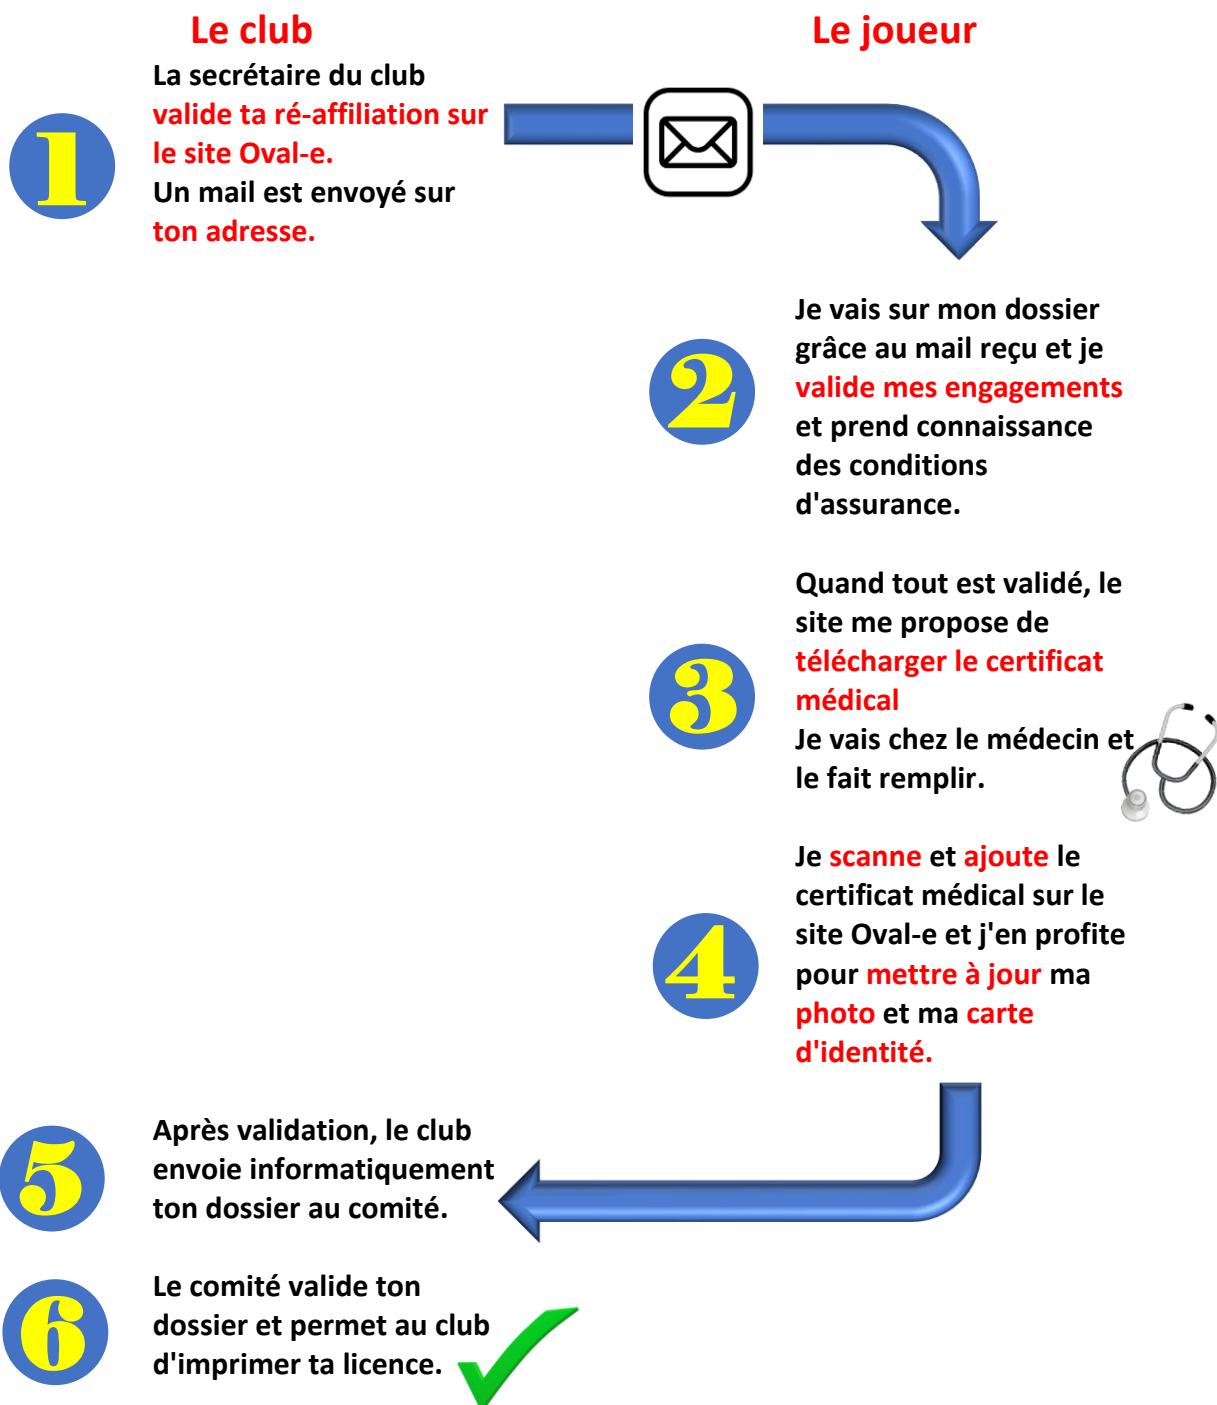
Le club

Le joueur

1

La secrétaire du club valide ta ré-affiliation sur le site Oval-e. Un mail est envoyé sur ton adresse.

2

Je vais sur mon dossier grâce au mail reçu et je valide mes engagements et prend connaissance des conditions d'assurance.

3

Quand tout est validé, le site me propose de télécharger le certificat médical
Je vais chez le médecin et le fait remplir.

4

Je scanne et ajoute le certificat médical sur le site Oval-e et j'en profite pour mettre à jour ma photo et ma carte d'identité.

5

Après validation, le club envoie informatiquement ton dossier au comité.

6

Le comité valide ton dossier et permet au club d'imprimer ta licence.